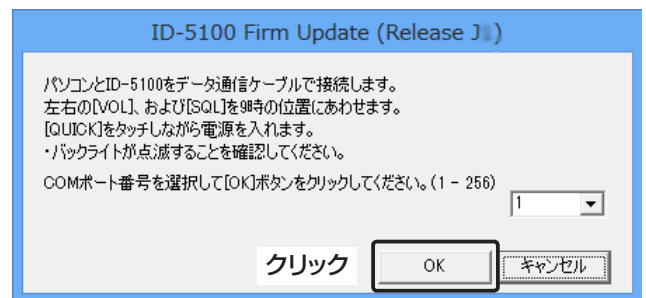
ID-5100 Firm Update (Release J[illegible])

パソコンとID-5100をデータ通信ケーブルで接続します。
左右の[VOL]、および[SQL]を9時の位置にあわせます。
[QUICK]をタッチしながら電源を入れます。
・バックライトが点滅することを確認してください。

COMポート番号を選択して[OK]ボタンをクリックしてください。(1 - 256)

1

クリック

OK

キャンセル